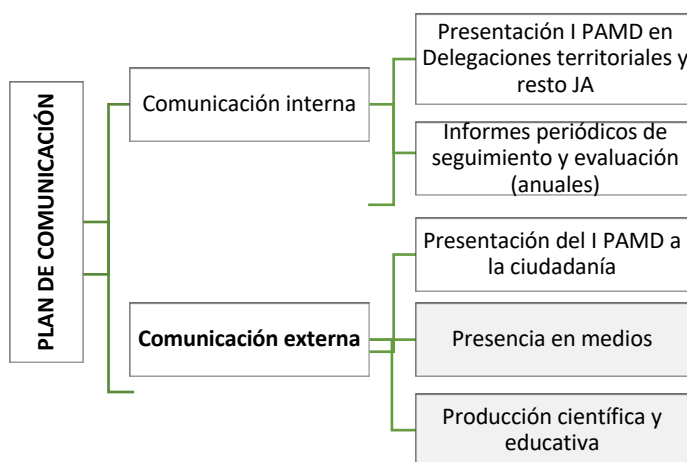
PLAN DE COMUNICACIÓN

Comunicación interna

Presentación I PAMD en Delegaciones territoriales y resto JA

Informes periódicos de seguimiento y evaluación (anuales)

Comunicación externa

Presentación del I PAMD a la ciudadanía

Presencia en medios

Producción científica y educativa